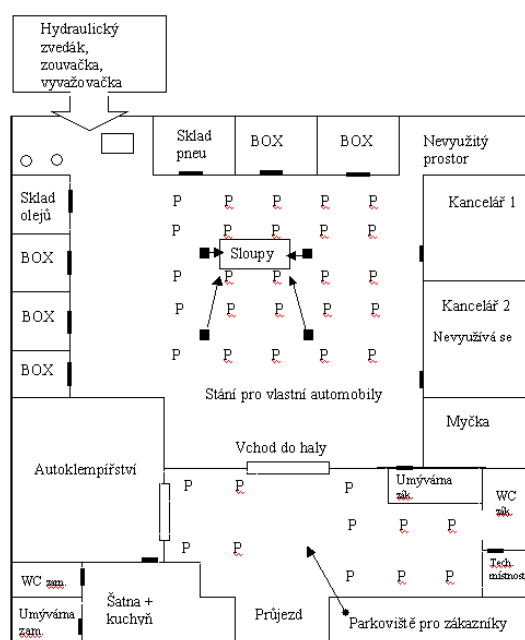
Hydraulický zvedák, zouvačka, vyvažovačka

Sklad pneu

BOX

BOX

Nevyužitý prostor

Sklad olejů

BOX

BOX

BOX

Kancelář 1

Sloupy

Kancelář 2

Nevyužívá se

P P P P P
P P P P P
P P P P P
P P P P P
P P P P P

Stání pro vlastní automobily

Myčka

Vchod do haly

Autoklempířství

P P P

Umývárna zák.

WC zák.

P P P

P P

Tech. místnost

P P P

WC zam.

Umývárna zam.

Šatna + kuchyň

Průjezd

Parkoviště pro zákazníky